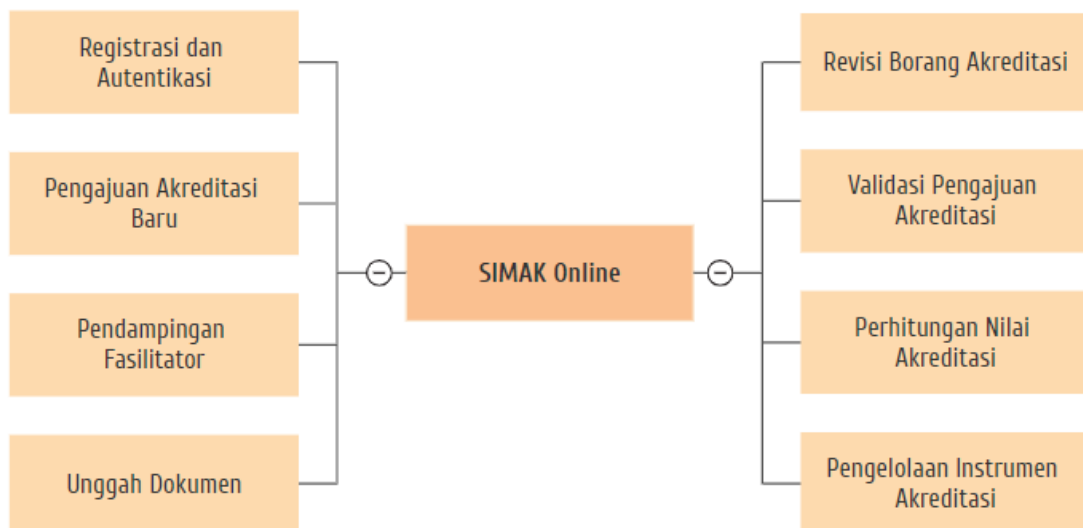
Registrasi dan Autentikasi

Pengajuan Akreditasi Baru

Pendampingan Fasilitator

Unggah Dokumen

SIMAK Online

Revisi Borang Akreditasi

Validasi Pengajuan Akreditasi

Perhitungan Nilai Akreditasi

Pengelolaan Instrumen Akreditasi